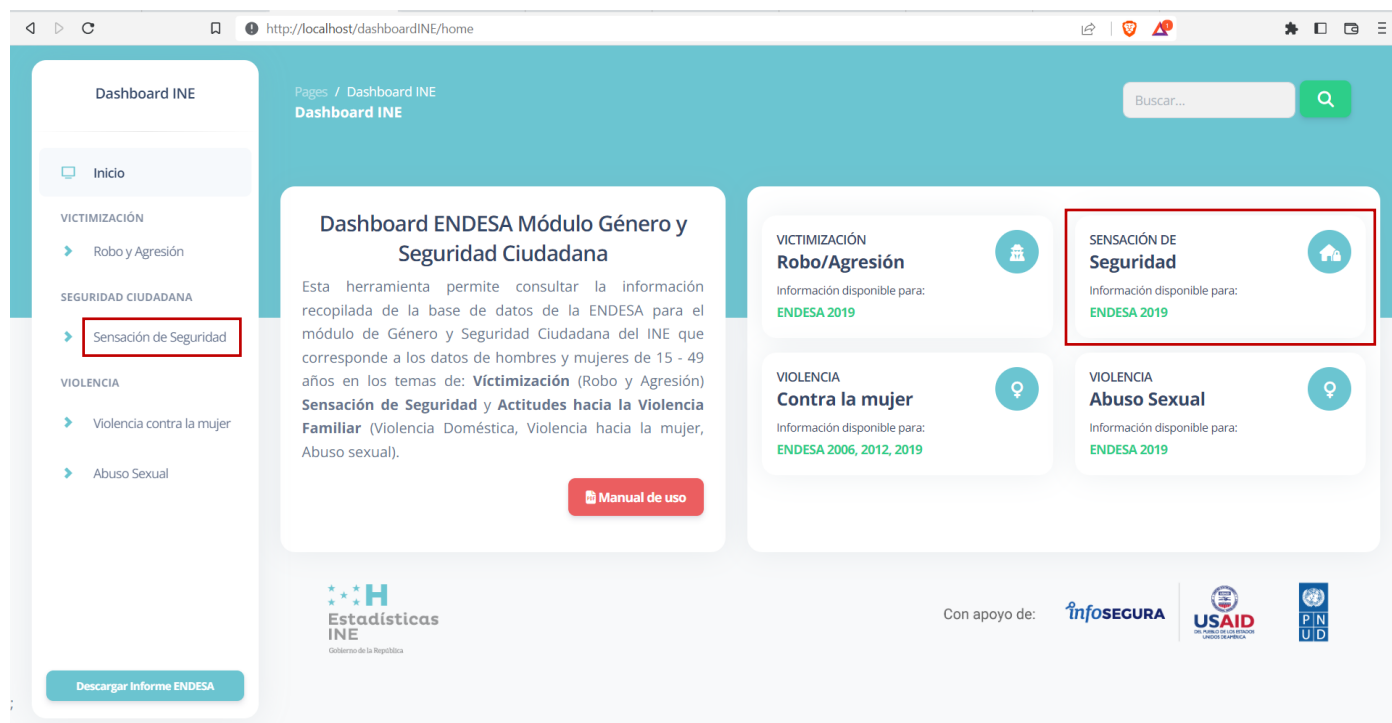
http://localhost/dashboardINE/home

Dashboard INE

Inicio

VICTIMIZACIÓN

Robo y Agresión

SEGURIDAD CIUDADANA

Sensación de Seguridad

VIOLENCIA

Violencia contra la mujer

Abuso Sexual

Descargar Informe ENDESA

Pages / Dashboard INE
Dashboard INE

Buscar...

Dashboard ENDESA Módulo Género y Seguridad Ciudadana

Esta herramienta permite consultar la información recopilada de la base de datos de la ENDESA para el módulo de Género y Seguridad Ciudadana del INE que corresponde a los datos de hombres y mujeres de 15 - 49 años en los temas de: **Víctimización** (Robo y Agresión) **Sensación de Seguridad** y **Actitudes hacia la Violencia Familiar** (Violencia Doméstica, Violencia hacia la mujer, Abuso sexual).

Manual de uso

VICTIMIZACIÓN
Robo/Agresión
Información disponible para:
ENDESA 2019

SENSACIÓN DE
Seguridad
Información disponible para:
ENDESA 2019

VIOLENCIA
Contra la mujer
Información disponible para:
ENDESA 2006, 2012, 2019

VIOLENCIA
Abuso Sexual
Información disponible para:
ENDESA 2019

Estadísticas INE
Gobierno de la República

Con apoyo de:

infoSEGURA

USAID
DEL PUEBLO DE LOS ESTADOS UNIDOS DE AMÉRICA

PNUD